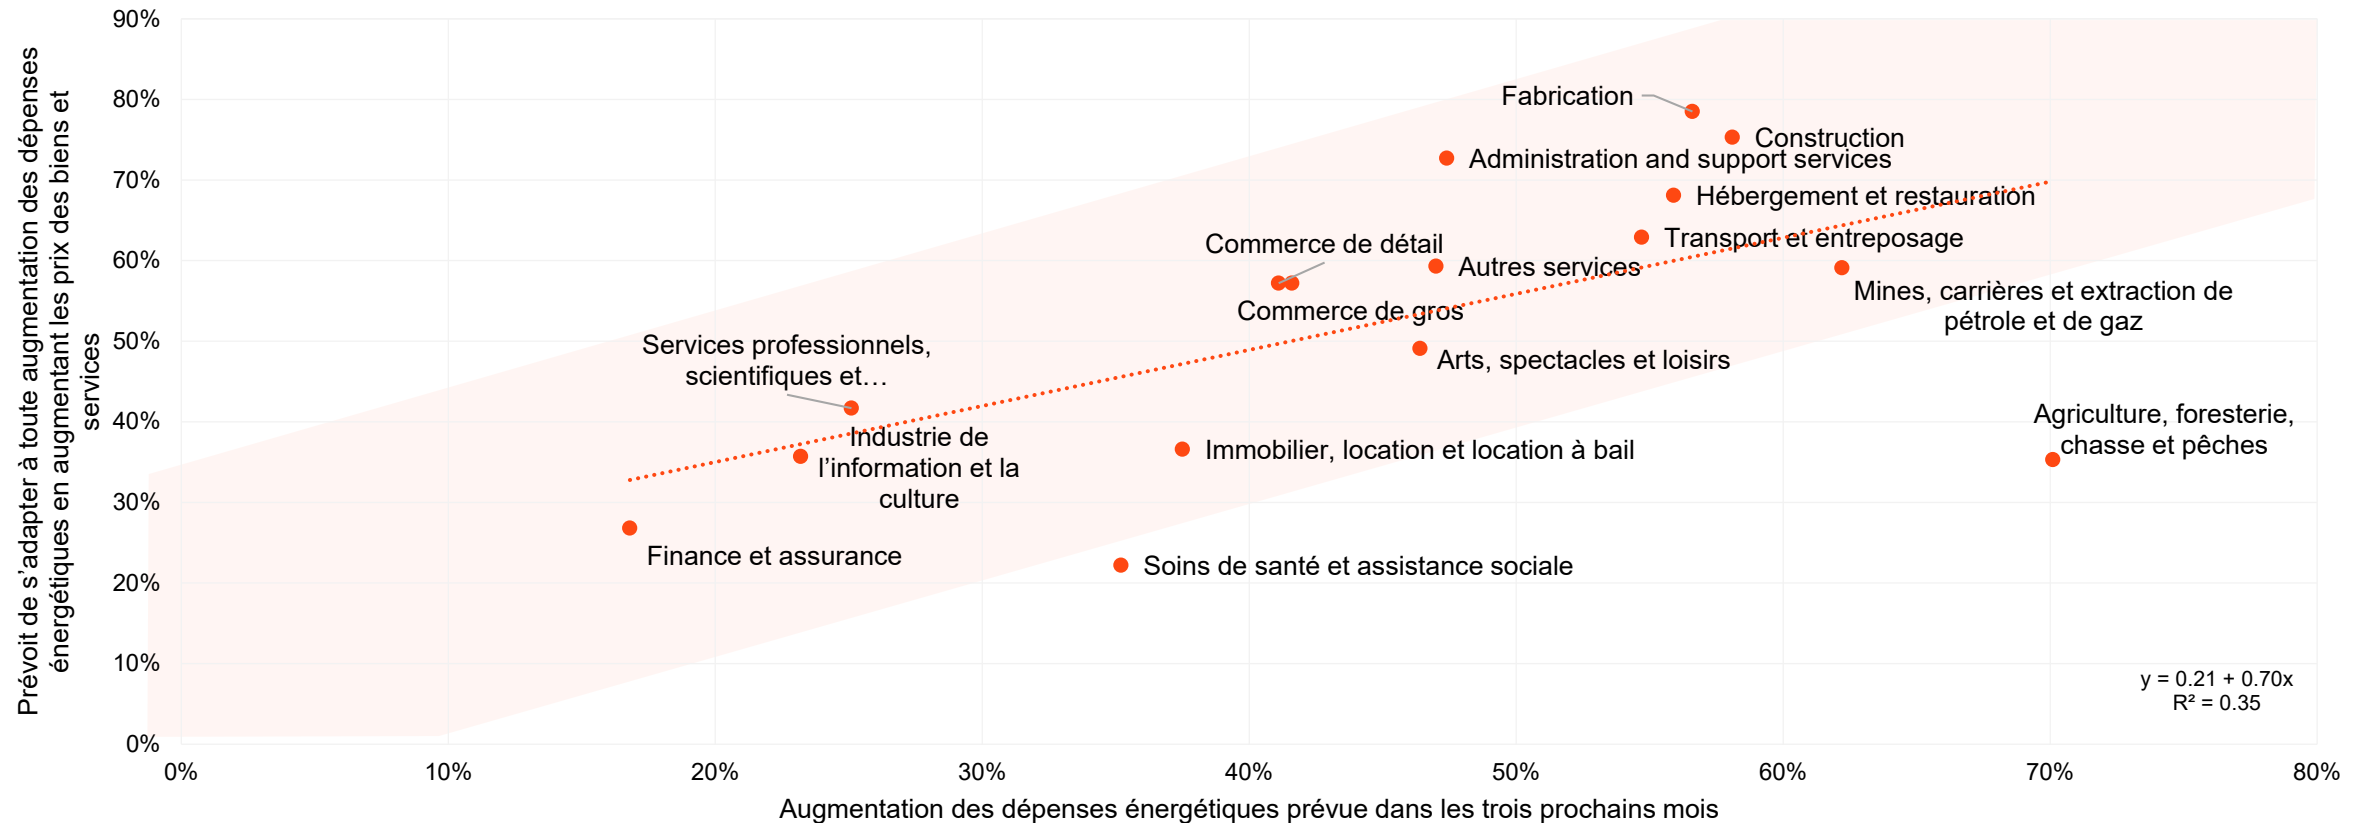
Prévoit de s'adapter à toute augmentation des dépenses énergétiques en augmentant les prix des biens et services

90%
80%
70%
60%
50%
40%
30%
20%
10%
0%

Fabrication
Construction
Administration and support services
Hébergement et restauration
Transport et entreposage
Commerce de détail
Autres services
Mines, carrières et extraction de pétrole et de gaz
Commerce de gros
Services professionnels, scientifiques et…
Arts, spectacles et loisirs
Agriculture, foresterie, chasse et pêches
Industrie de l'information et la culture
Immobilier, location et location à bail
Finance et assurance
Soins de santé et assistance sociale

y = 0.21 + 0.70x
R² = 0.35

0%
10%
20%
30%
40%
50%
60%
70%
80%

Augmentation des dépenses énergétiques prévue dans les trois prochains mois